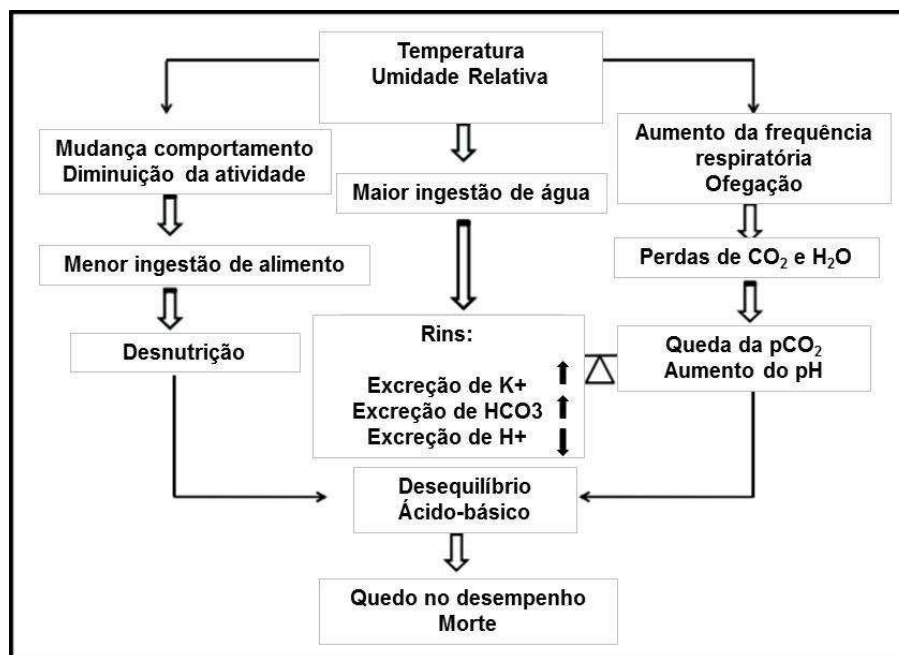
Temperatura
Umidade Relativa

Mudança comportamento
Diminuição da atividade

Maior ingestão de água

Aumento da frequência respiratória
Ofegação

Menor ingestão de alimento

Perdas de $CO_2$ e $H_2O$

Desnutrição

Rins:

Excreção de K+
Excreção de HCO3
Excreção de H+

Queda da $pCO_2$
Aumento do pH

Desequilíbrio
Ácido-básico

Quedo no desempenho
Morte